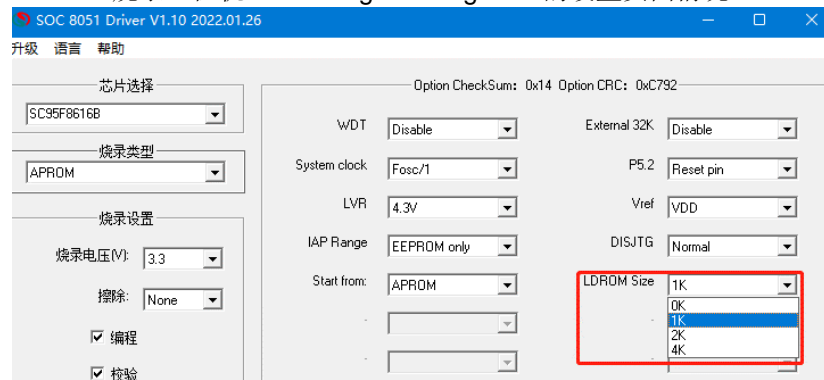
SOC 8051 Driver V1.10 2022.01.26

升级 语言 帮助

芯片选择
SC95F8616B

烧录类型
APROM

烧录设置
烧录电压(V): 3.3
擦除: None
☑ 编程
☑ 校验

Option CheckSum: 0x14 Option CRC: 0xC792

WDT Disable
System clock Fosc/1
LVR 4.3V
IAP Range EEPROM only
Start from: APROM

External 32K Disable
P5.2 Reset pin
Vref VDD
DISJTG Normal
LDROM Size 1K
0K
1K
2K
4K